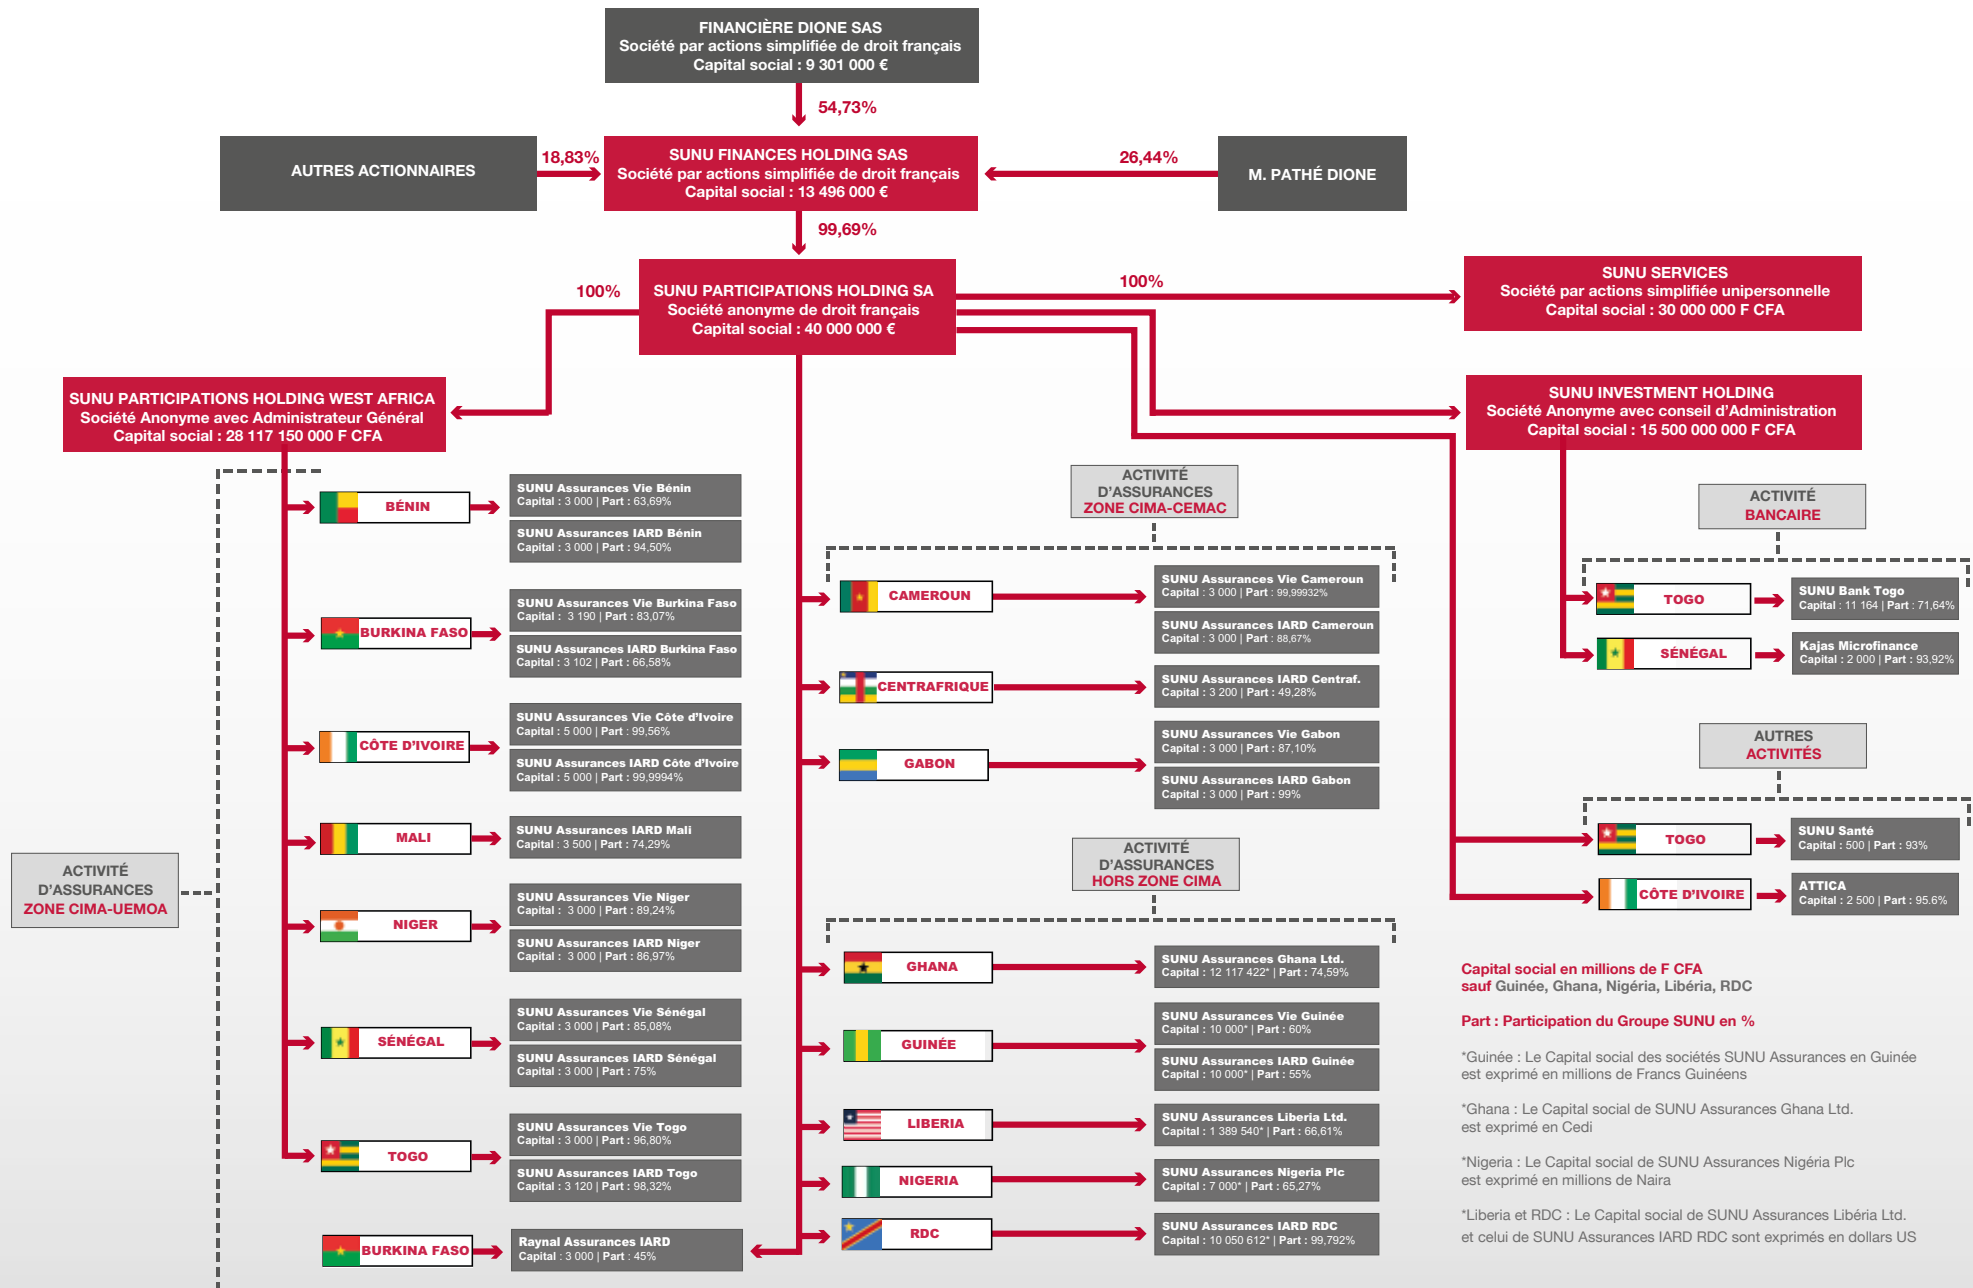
FINANCIÈRE DIONE SAS
Société par actions simplifiée de droit français
Capital social : 9 301 000 €

54,73%

AUTRES ACTIONNAIRES

18,83%

SUNU FINANCES HOLDING SAS
Société par actions simplifiée de droit français
Capital social : 13 496 000 €

26,44%

M. PATHÉ DIONE

99,69%

100%

SUNU PARTICIPATIONS HOLDING SA
Société anonyme de droit français
Capital social : 40 000 000 €

100%

SUNU SERVICES
Société par actions simplifiée unipersonnelle
Capital social : 30 000 000 F CFA

SUNU PARTICIPATIONS HOLDING WEST AFRICA
Société Anonyme avec Administrateur Général
Capital social : 28 117 150 000 F CFA

SUNU INVESTMENT HOLDING
Société Anonyme avec conseil d'Administration
Capital social : 15 500 000 000 F CFA

BÉNIN
SUNU Assurances Vie Bénin
Capital : 3 000 | Part : 63,69%
SUNU Assurances IARD Bénin
Capital : 3 000 | Part : 94,50%

BURKINA FASO
SUNU Assurances Vie Burkina Faso
Capital : 3 190 | Part : 83,07%
SUNU Assurances IARD Burkina Faso
Capital : 3 102 | Part : 66,58%

CÔTE D'IVOIRE
SUNU Assurances Vie Côte d'Ivoire
Capital : 5 000 | Part : 99,56%
SUNU Assurances IARD Côte d'Ivoire
Capital : 5 000 | Part : 99,9994%

MALI
SUNU Assurances IARD Mali
Capital : 3 500 | Part : 74,29%

ACTIVITÉ D'ASSURANCES ZONE CIMA-UEMOA

NIGER
SUNU Assurances Vie Niger
Capital : 3 000 | Part : 89,24%
SUNU Assurances IARD Niger
Capital : 3 000 | Part : 86,97%

SÉNÉGAL
SUNU Assurances Vie Sénégal
Capital : 3 000 | Part : 85,08%
SUNU Assurances IARD Sénégal
Capital : 3 000 | Part : 75%

TOGO
SUNU Assurances Vie Togo
Capital : 3 000 | Part : 96,80%
SUNU Assurances IARD Togo
Capital : 3 120 | Part : 98,32%

BURKINA FASO
Raynal Assurances IARD
Capital : 3 000 | Part : 45%

ACTIVITÉ D'ASSURANCES ZONE CIMA-CEMAC

CAMEROUN
SUNU Assurances Vie Cameroun
Capital : 3 000 | Part : 99,99932%
SUNU Assurances IARD Cameroun
Capital : 3 000 | Part : 88,67%

CENTRAFRIQUE
SUNU Assurances IARD Centraf.
Capital : 3 200 | Part : 49,28%

GABON
SUNU Assurances Vie Gabon
Capital : 3 000 | Part : 87,10%
SUNU Assurances IARD Gabon
Capital : 3 000 | Part : 99%

ACTIVITÉ D'ASSURANCES HORS ZONE CIMA

GHANA
SUNU Assurances Ghana Ltd.
Capital : 12 117 422* | Part : 74,59%

GUINÉE
SUNU Assurances Vie Guinée
Capital : 10 000* | Part : 60%
SUNU Assurances IARD Guinée
Capital : 10 000* | Part : 55%

LIBERIA
SUNU Assurances Liberia Ltd.
Capital : 1 389 540* | Part : 66,61%

NIGERIA
SUNU Assurances Nigeria Plc
Capital : 7 000* | Part : 65,27%

RDC
SUNU Assurances IARD RDC
Capital : 10 050 612* | Part : 99,792%

ACTIVITÉ BANCAIRE

TOGO
SUNU Bank Togo
Capital : 11 164 | Part : 71,64%

SÉNÉGAL
Kajas Microfinance
Capital : 2 000 | Part : 93,92%

AUTRES ACTIVITÉS

TOGO
SUNU Santé
Capital : 500 | Part : 93%

CÔTE D'IVOIRE
ATTICA
Capital : 2 500 | Part : 95.6%

Capital social en millions de F CFA sauf Guinée, Ghana, Nigéria, Libéria, RDC

Part : Participation du Groupe SUNU en %

*Guinée : Le Capital social des sociétés SUNU Assurances en Guinée est exprimé en millions de Francs Guinéens

*Ghana : Le Capital social de SUNU Assurances Ghana Ltd. est exprimé en Cedi

*Nigeria : Le Capital social de SUNU Assurances Nigéria Plc est exprimé en millions de Naira

*Liberia et RDC : Le Capital social de SUNU Assurances Libéria Ltd. et celui de SUNU Assurances IARD RDC sont exprimés en dollars US